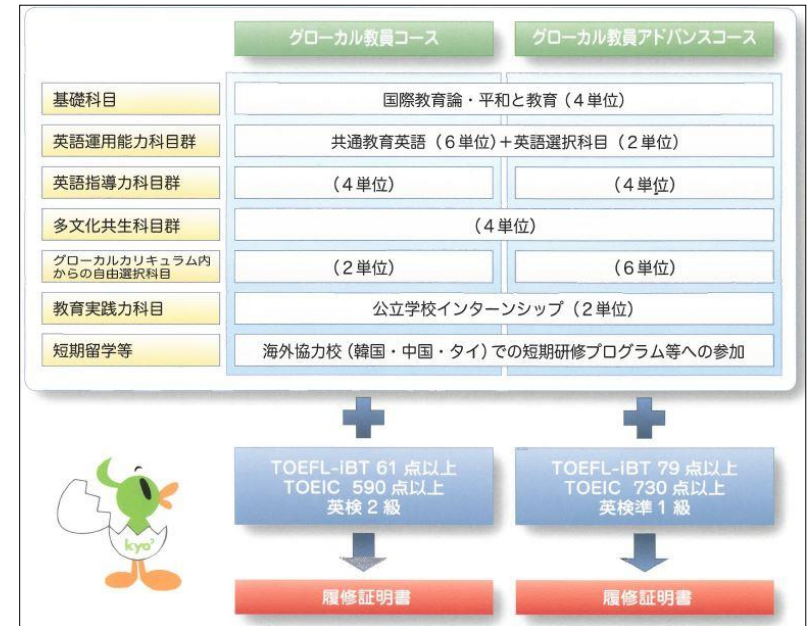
| | グローカル教員コース | グローカル教員アドバンスコース |
|---|---|---|
| 基礎科目 | 国際教育論・平和と教育（4単位） | |
| 英語運用能力科目群 | 共通教育英語（6単位）＋英語選択科目（2単位） | |
| 英語指導力科目群 | （4単位） | （4単位） |
| 多文化共生科目群 | （4単位） | |
| グローカルカリキュラム内からの自由選択科目 | （2単位） | （6単位） |
| 教育実践力科目 | 公立学校インターンシップ（2単位） | |
| 短期留学等 | 海外協力校（韓国・中国・タイ）での短期研修プログラム等への参加 | |

TOEFL-iBT 61 点以上
TOEIC 590 点以上
英検 2 級

TOEFL-iBT 79 点以上
TOEIC 730 点以上
英検準 1 級

kyo³

履修証明書

履修証明書